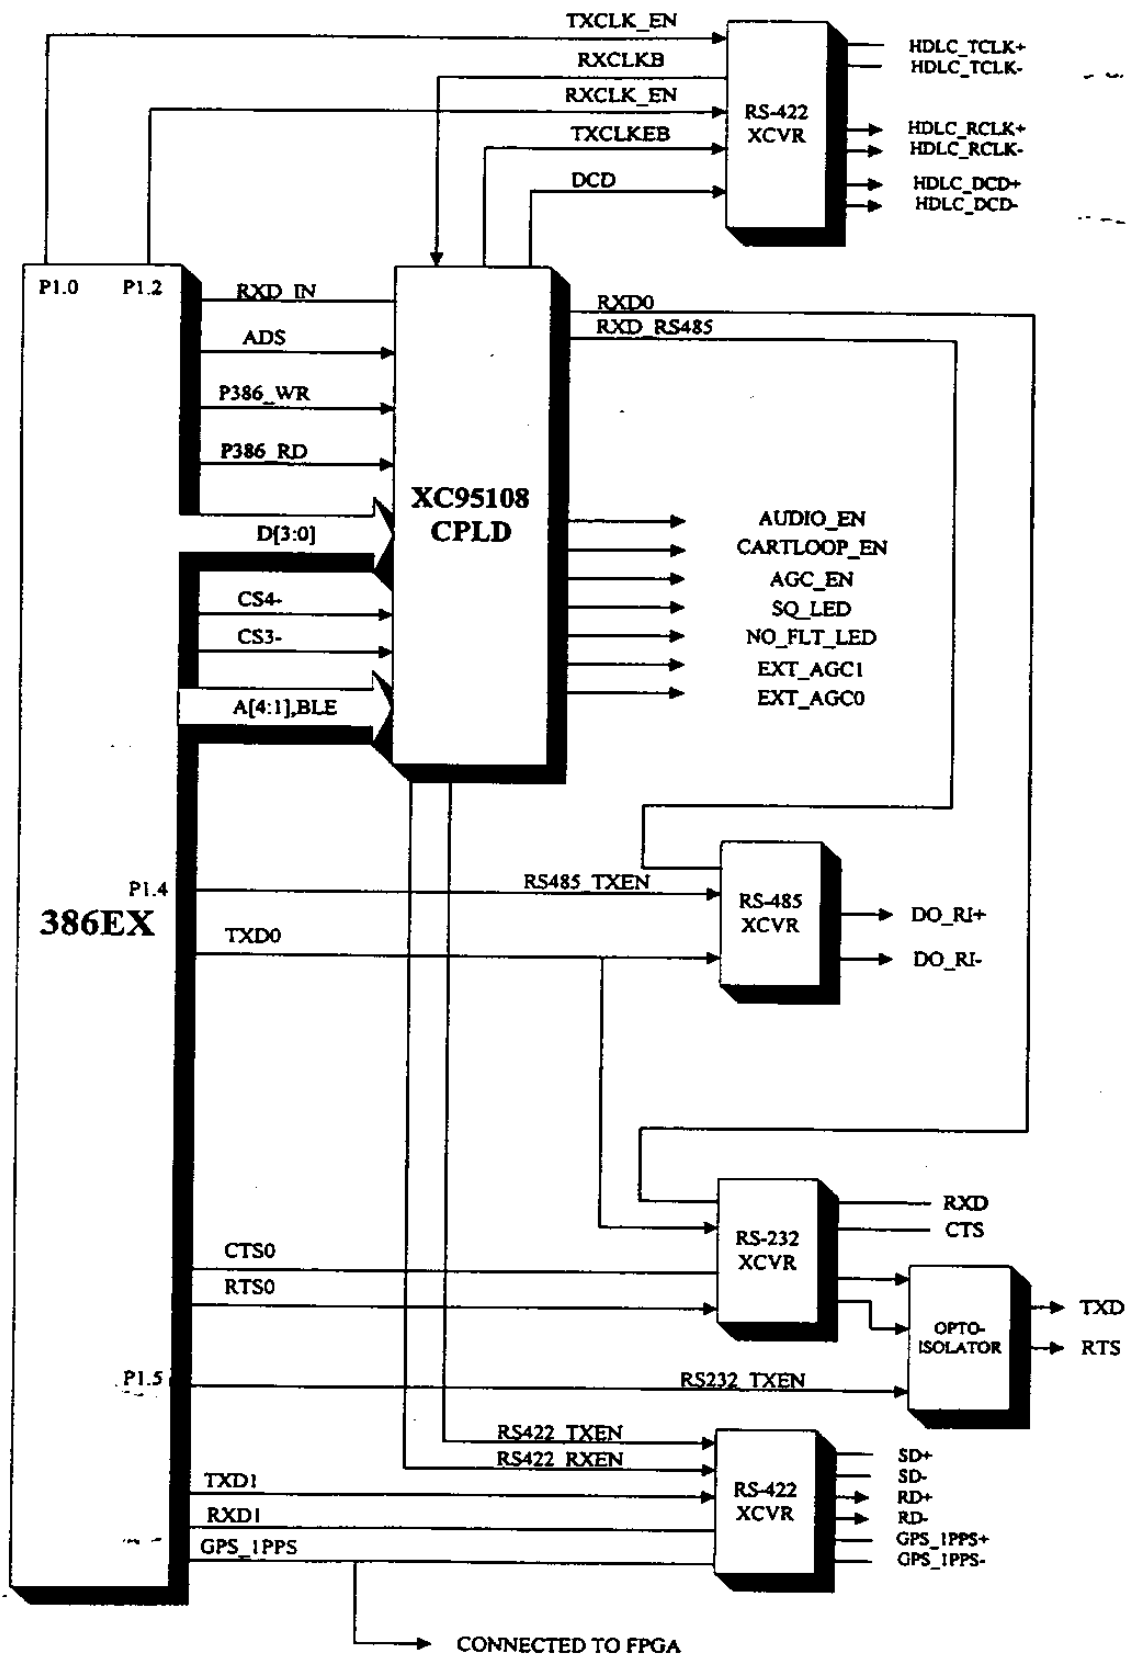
TXCLK_EN
RXCLKB
RXCLK_EN
TXCLKEB
DCD
RS-422 XCVR
HDLC_TCLK+
HDLC_TCLK-
HDLC_RCLK+
HDLC_RCLK-
HDLC_DCD+
HDLC_DCD-

P1.0
P1.2
RXD_IN
ADS
P386_WR
P386_RD
D[3:0]
CS4-
CS3-
A[4:1],BLE
XC95108 CPLD
RXD0
RXD_RS485
AUDIO_EN
CARTLOOP_EN
AGC_EN
SQ_LED
NO_FLT_LED
EXT_AGC1
EXT_AGC0

386EX
P1.4
RS485_TXEN
TXD0
RS-485 XCVR
DO_RI+
DO_RI-

RS-232 XCVR
RXD
CTS
CTS0
RTS0
OPTO-ISOLATOR
TXD
RTS
P1.5
RS232_TXEN

RS422_TXEN
RS422_RXEN
TXD1
RXD1
GPS_1PPS
RS-422 XCVR
SD+
SD-
RD+
RD-
GPS_1PPS+
GPS_1PPS-
CONNECTED TO FPGA